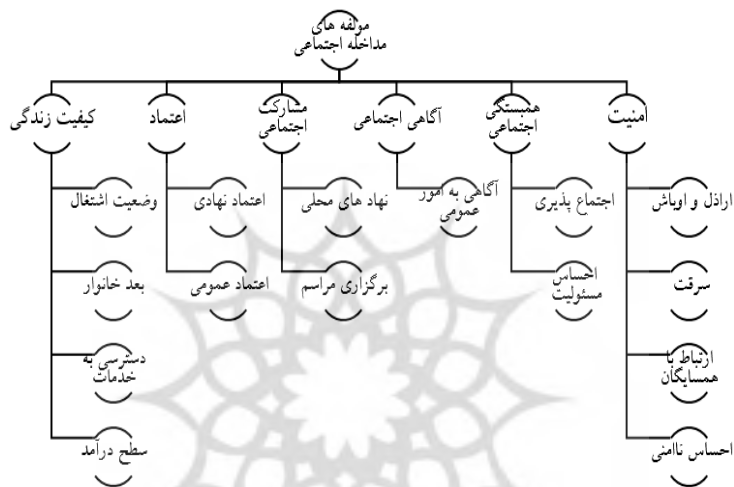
مولفه های مداخله اجتماعی

امنیت

اراذل و اوباش

سرقت

ارتباط با همسایگان

احساس ناامنی

همبستگی اجتماعی

اجتماع پذیری

احساس مسئولیت

آگاهی اجتماعی

آگاهی به امور عمومی

مشارکت اجتماعی

نهاد های محلی

برگزاری مراسم

اعتماد

اعتماد نهادی

اعتماد عمومی

کیفیت زندگی

وضعیت اشتغال

بعد خانوار

دسترسی به خدمات

سطح درآمد